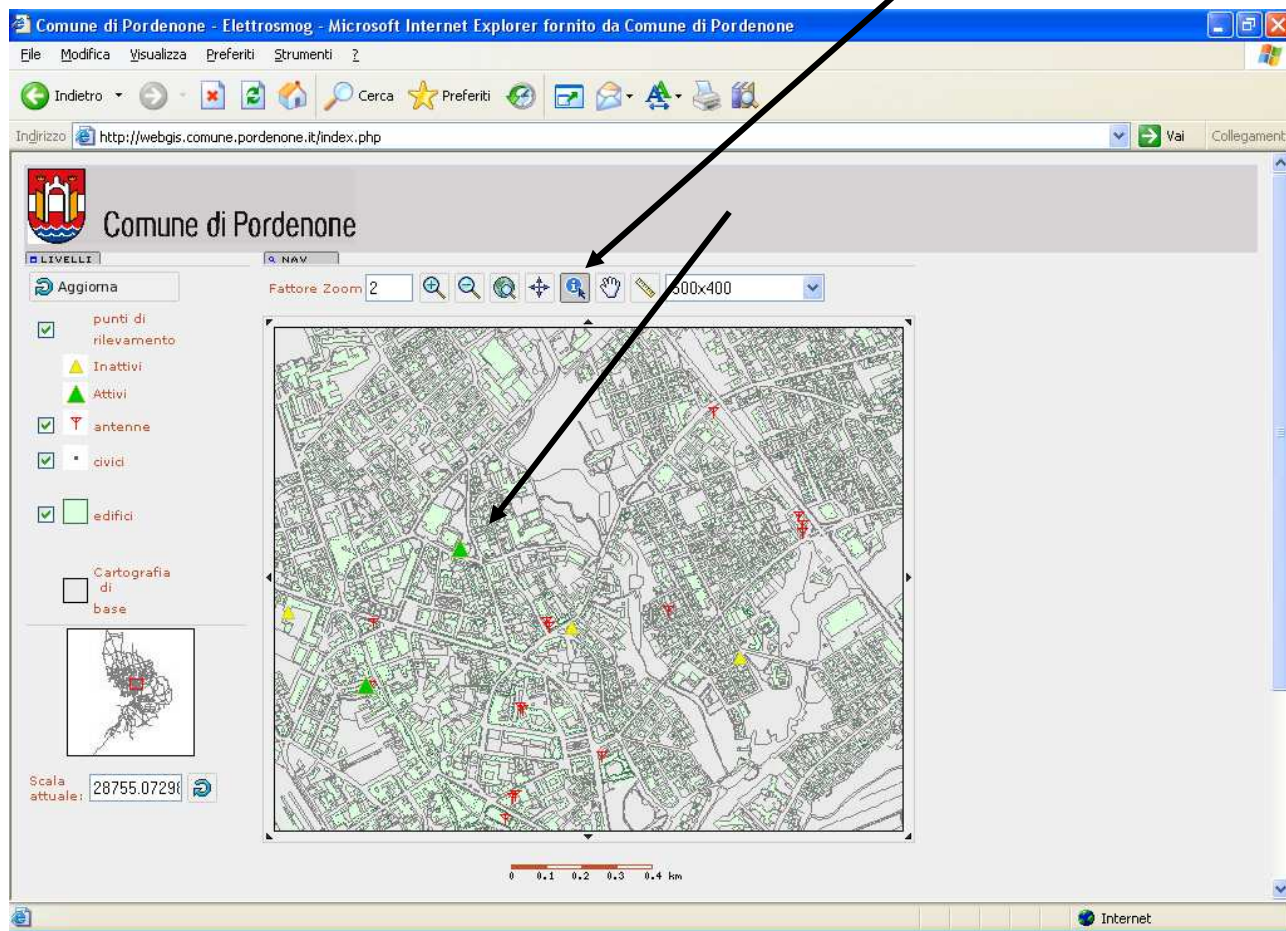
Comune di Pordenone - Elettrosmog - Microsoft Internet Explorer fornito da Comune di Pordenone

File Modifica Visualizza Preferiti Strumenti ?

Indietro Cerca Preferiti

Indirizzo http://webgis.comune.pordenone.it/index.php

Vai Collegament

Comune di Pordenone

LIVELLI

NAV

Aggiorna

Fattore Zoom 2

600x400

punti di rilevamento

Inattivi

Attivi

antenne

civici

edifici

Cartografia di base

Scala attuale: 28755.0729

0 0.1 0.2 0.3 0.4 km

Internet